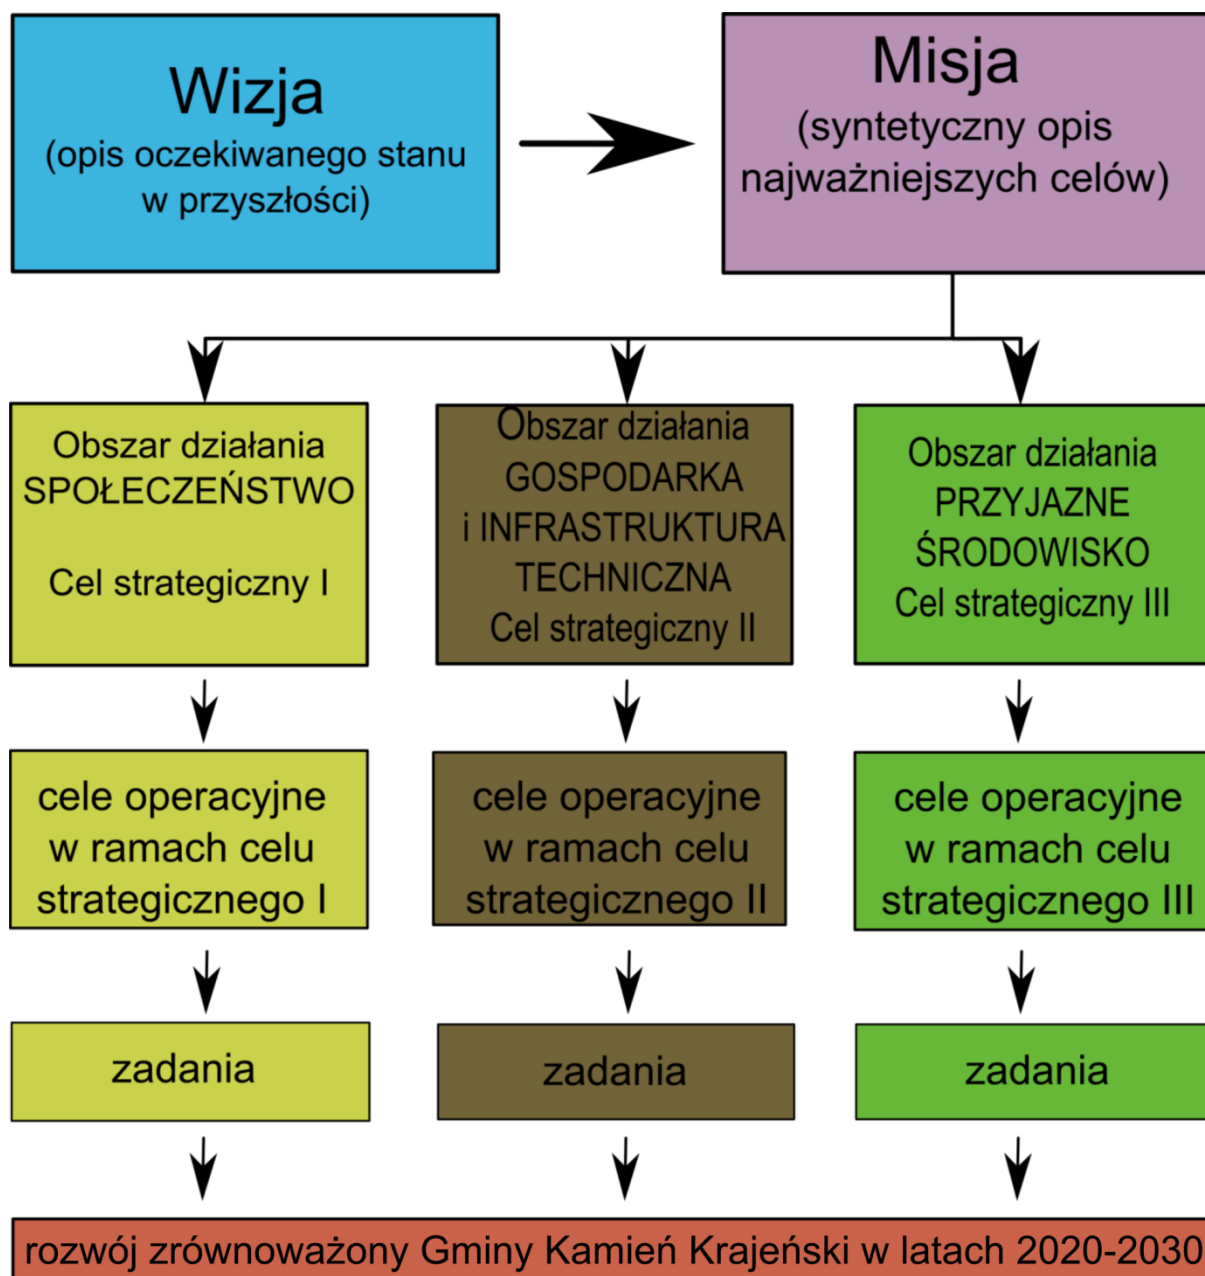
Wizja
(opis oczekiwanego stanu w przyszłości)

Misja
(syntetyczny opis najważniejszych celów)

Obszar działania
SPOŁECZEŃSTWO

Cel strategiczny I

Obszar działania
GOSPODARKA
i INFRASTRUKTURA
TECHNICZNA
Cel strategiczny II

Obszar działania
PRZYJAZNE
ŚRODOWISKO
Cel strategiczny III

cele operacyjne w ramach celu strategicznego I

cele operacyjne w ramach celu strategicznego II

cele operacyjne w ramach celu strategicznego III

zadania

zadania

zadania

rozwój zrównoważony Gminy Kamień Krajeński w latach 2020-2030